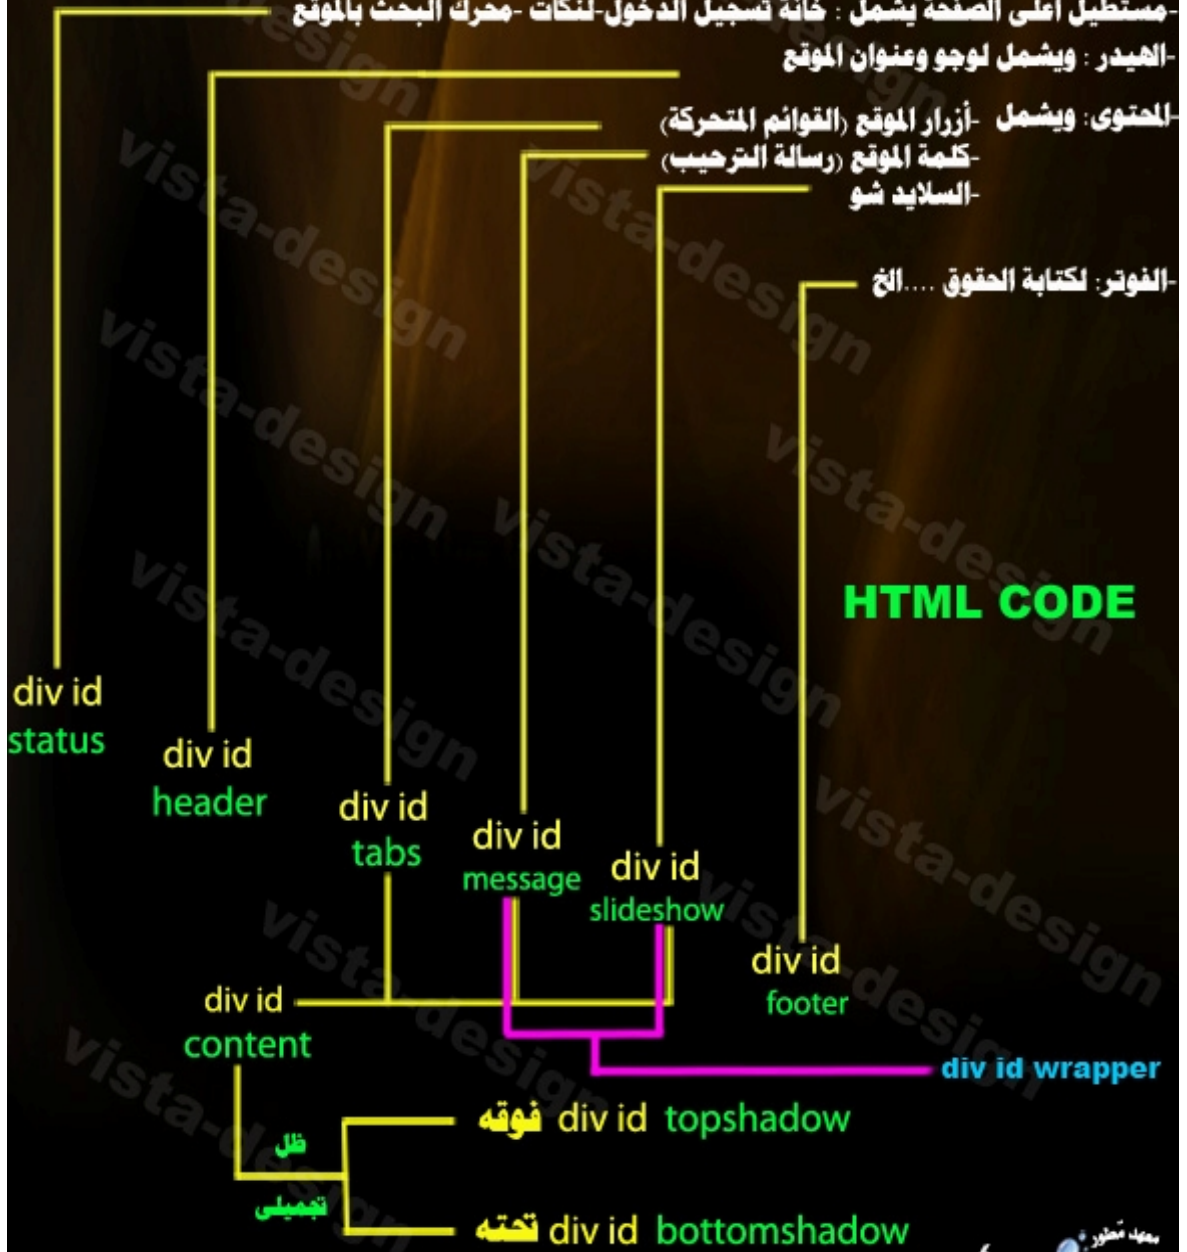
-مستطيل أعلى الصفحة يشمل : خانة تسجيل الدخول-لنكات -محرك البحث بالموقع

-الهيدر : ويشمل لوجو وعنوان الموقع

-المحتوى: ويشمل -أزرار الموقع (القوائم المتحركة)
-كلمة الموقع (رسالة الترحيب)
-السلايد شو

-الفوتر: لكتابة الحقوق ....الخ

HTML CODE

div id status

div id header

div id tabs

div id message

div id slideshow

div id footer

div id content

div id wrapper

ظل تجميلي

فوقه div id topshadow

تحته div id bottomshadow

vista-design

معهد تطوير